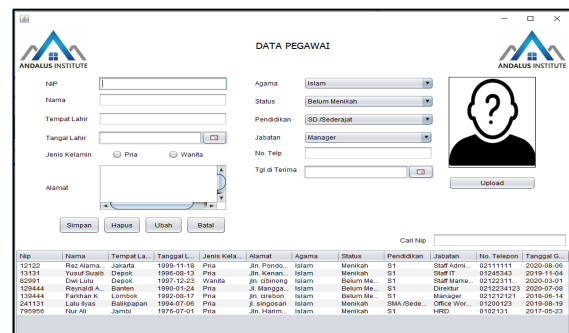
ANDALUS INSTITUTE

DATA PEGAWAI

ANDALUS INSTITUTE

NIP

Nama

Tempat Lahir

Tangal Lahir

Jenis Kelamin Pria Wanita

Alamat

Agama Islam

Status Belum Menikah

Pendidikan SD /Sederajat

Jabatan Manager

No. Telp

Tgl di Terima

Upload

Simpan Hapus Ubah Batal

Cari Nip

| Nip | Nama | Tempat La... | Tanggal L... | Jenis Kela... | Alamat | Agama | Status | Pendidikan | Jabatan | No. Telepon | Tanggal G... |
|---|---|---|---|---|---|---|---|---|---|---|---|
| 12122 | Rez Alama... | Jakarta | 1999-11-18 | Pria | Jln. Pondo... | Islam | Menikah | S1 | Staff Admi... | 02111111 | 2020-08-06 |
| 13131 | Yusuf Suaib | Depok | 1996-08-13 | Pria | Jln. Kenan... | Islam | Menikah | S1 | Staff IT | 01245343 | 2019-11-04 |
| 82991 | Dwi Lulu | Depok | 1997-12-23 | Wanita | jln. cibinong | Islam | Belum Me... | S1 | Staff Marke... | 0212231I... | 2020-03-01 |
| 129444 | Reynaldi A... | Banten | 1990-01-24 | Pria | Jl. Mangga... | Islam | Belum Me... | S1 | Direktur | 0212234123 | 2020-07-08 |
| 130444 | Farikhan K | Lombok | 1992-08-17 | Pria | jln. cirebon | Islam | Belum Me... | S1 | Manager | 021212121 | 2018-06-14 |
| 241131 | Lalu Ilyas | Balikpapan | 1994-07-06 | Pria | jl. singosari | Islam | Menikah | SMA /Sede... | Office Wor... | 01200123 | 2019-08-19 |
| 795956 | Nur Ali | Jambi | 1976-07-01 | Pria | Jln. Harim... | Islam | Menikah | S1 | HRD | 0102131 | 2017-05-23 |